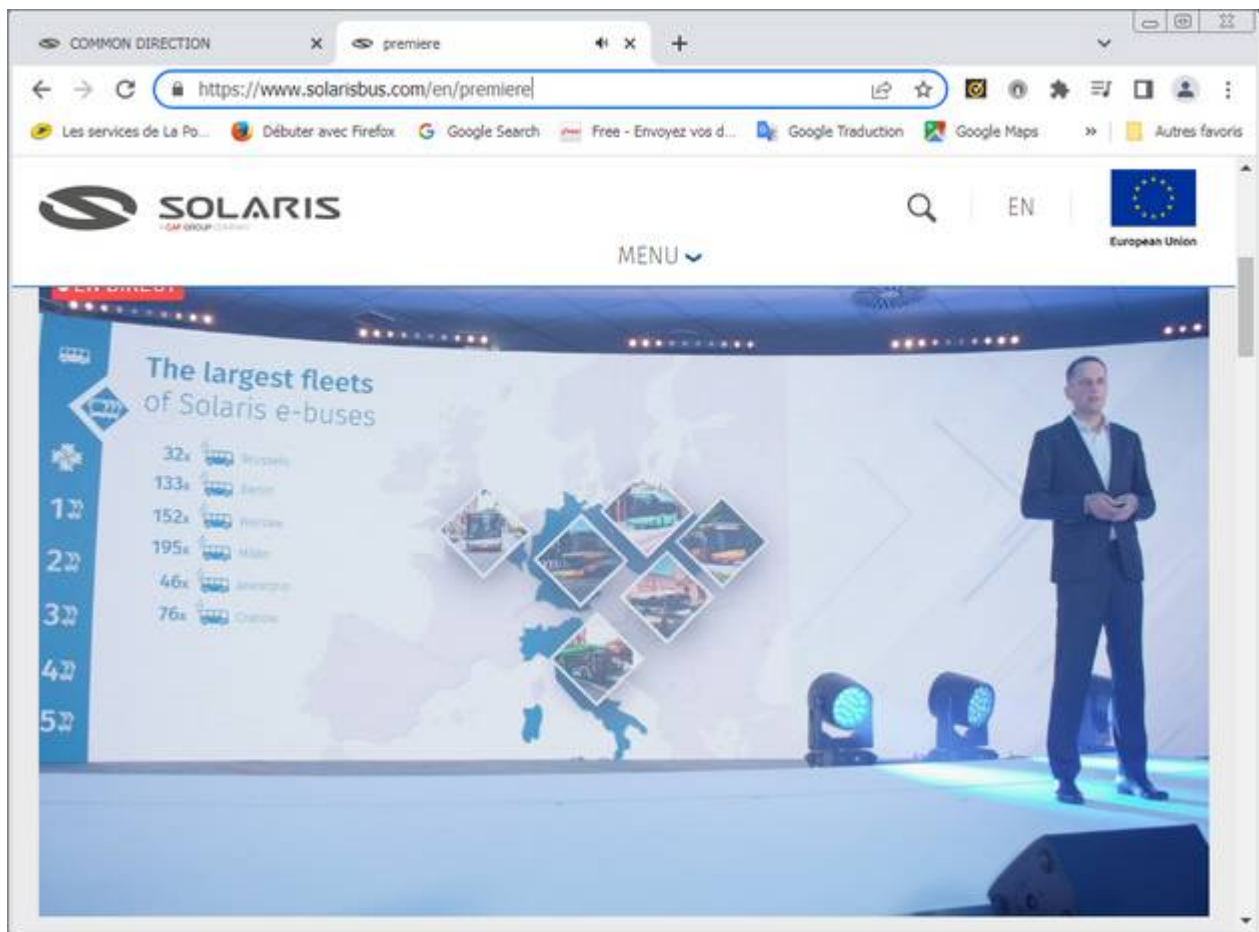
COMMON DIRECTION
premiere
https://www.solarisbus.com/en/premiere
Les services de La Po... Débuter avec Firefox Google Search Free - Envoyez vos d... Google Traduction Google Maps » Autres favoris

SOLARIS
A CAF GROUP COMPANY
EN
European Union
MENU

EN DIRECT

The largest fleets
of Solaris e-buses

32x Brussels
133x Berlin
152x Warsaw
195x Milan
46x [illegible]
76x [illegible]

1
2
3
4
5